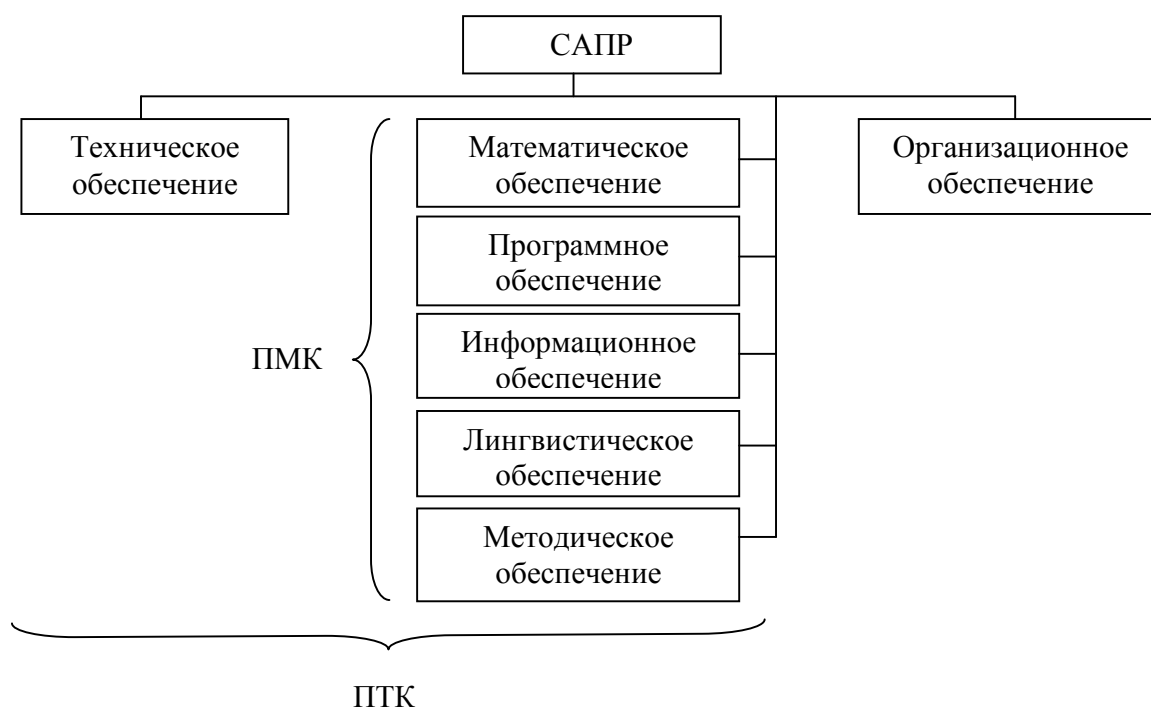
САПР

Техническое обеспечение

Математическое обеспечение

Программное обеспечение

Информационное обеспечение

Лингвистическое обеспечение

Методическое обеспечение

Организационное обеспечение

ПМК

ПТК